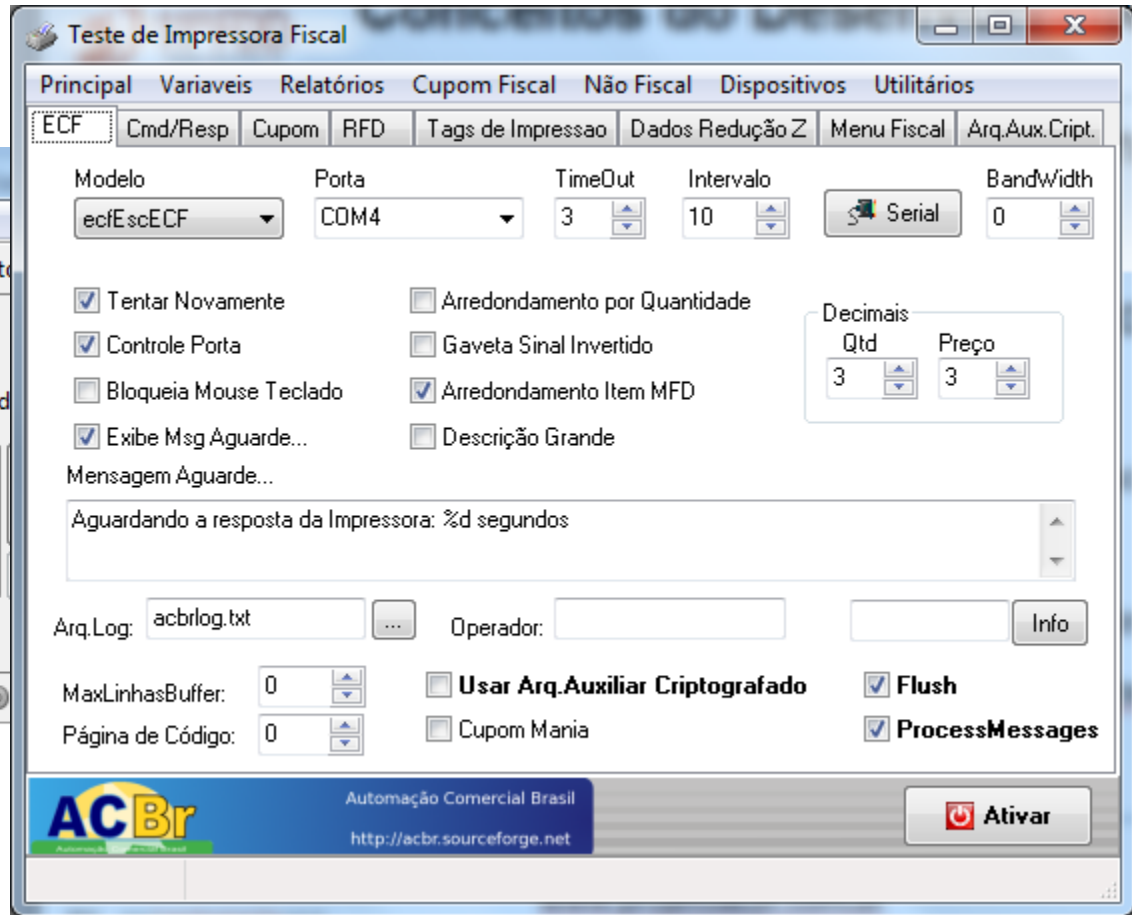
Teste de Impressora Fiscal

Principal Variaveis Relatórios Cupom Fiscal Não Fiscal Dispositivos Utilitários

ECF Cmd/Resp Cupom RFD Tags de Impressao Dados Redução Z Menu Fiscal Arq.Aux.Cript.

Modelo
ecfEscECF

Porta
COM4

TimeOut
3

Intervalo
10

Serial

BandWidth
0

Tentar Novamente
Controle Porta
Bloqueia Mouse Teclado
Exibe Msg Aguarde...

Arredondamento por Quantidade
Gaveta Sinal Invertido
Arredondamento Item MFD
Descrição Grande

Decimais
Qtd
3
Preço
3

Mensagem Aguarde...

Aguardando a resposta da Impressora: %d segundos

Arq.Log: acbrlog.txt ...

Operador:

Info

MaxLinhasBuffer: 0
Página de Código: 0

Usar Arq.Auxiliar Criptografado
Cupom Mania

Flush
ProcessMessages

ACBr
Automação Comercial Brasil
Automação Comercial Brasil
http://acbr.sourceforge.net

Ativar